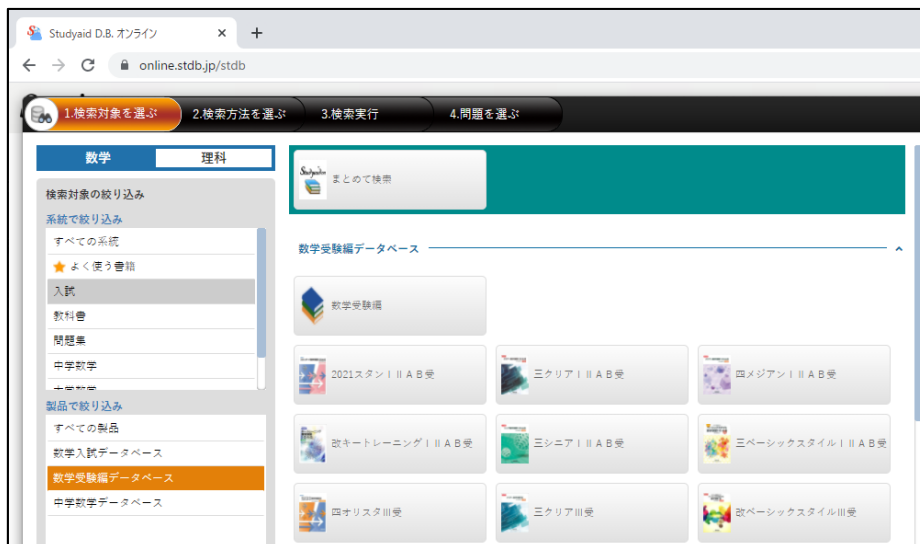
Studyaid D.B. オンライン ×
+
← → C online.stdb.jp/stdb

1.検索対象を選ぶ
2.検索方法を選ぶ
3.検索実行
4.問題を選ぶ

数学
理科

検索対象の絞り込み

系統で絞り込み
すべての系統
よく使う書籍
入試
教科書
問題集
中学数学
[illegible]

製品で絞り込み
すべての製品
数学入試データベース
数学受験編データベース
中学数学データベース

まとめて検索

数学受験編データベース

数学受験編

2021スタンⅠⅡAB受
三クリアⅠⅡAB受
四メジアンⅠⅡAB受
改キートレーニングⅠⅡAB受
三シニアⅠⅡAB受
三ベーシックスタイルⅠⅡAB受
四オリスタⅢ受
三クリアⅢ受
改ベーシックスタイルⅢ受